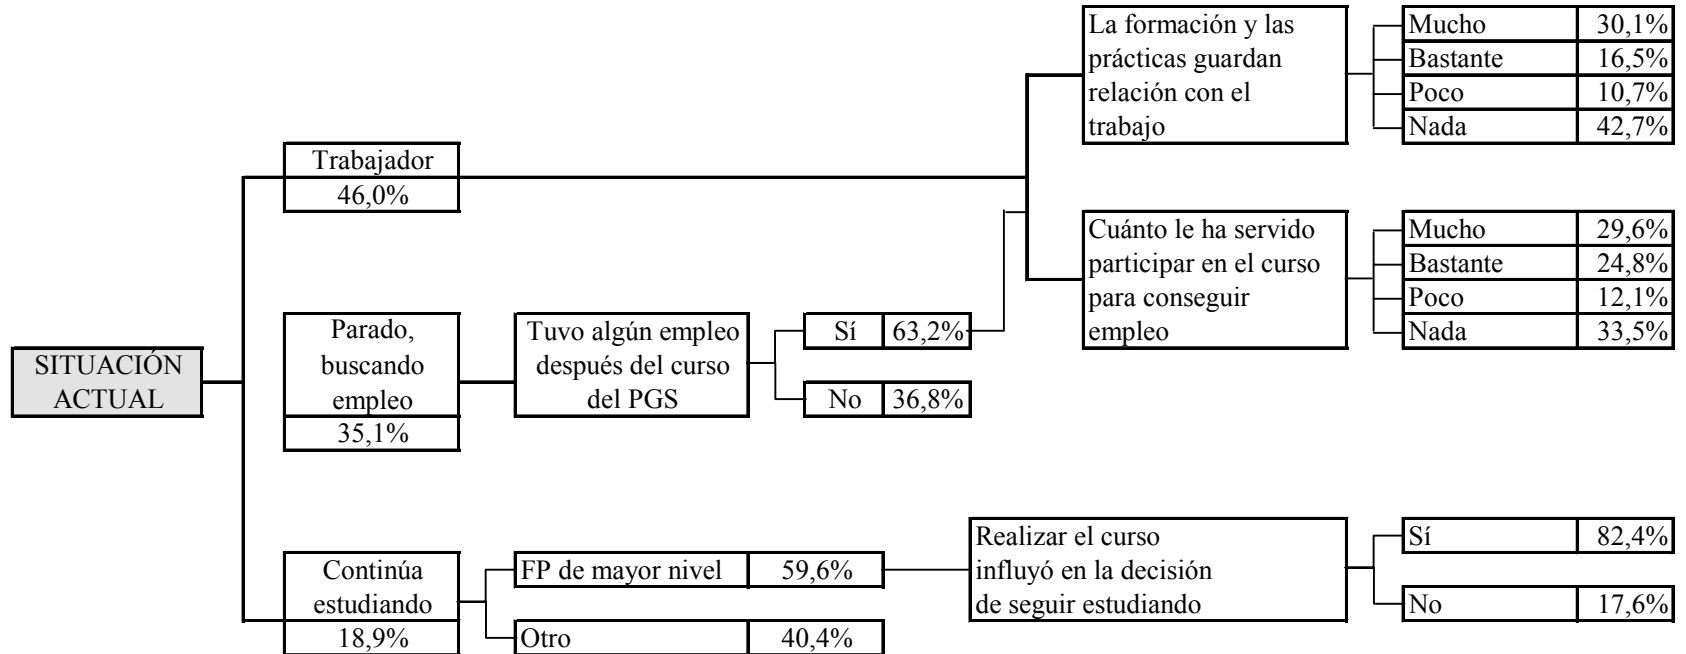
SITUACIÓN ACTUAL

Trabajador
46,0%

La formación y las prácticas guardan relación con el trabajo

| Mucho | 30,1% |
|---|---|
| Bastante | 16,5% |
| Poco | 10,7% |
| Nada | 42,7% |

Cuánto le ha servido participar en el curso para conseguir empleo

| Mucho | 29,6% |
|---|---|
| Bastante | 24,8% |
| Poco | 12,1% |
| Nada | 33,5% |

Parado, buscando empleo
35,1%

Tuvo algún empleo después del curso del PGS

| Sí | 63,2% |
|---|---|
| No | 36,8% |

Continúa estudiando
18,9%

| FP de mayor nivel | 59,6% |
|---|---|
| Otro | 40,4% |

Realizar el curso influyó en la decisión de seguir estudiando

| Sí | 82,4% |
|---|---|
| No | 17,6% |